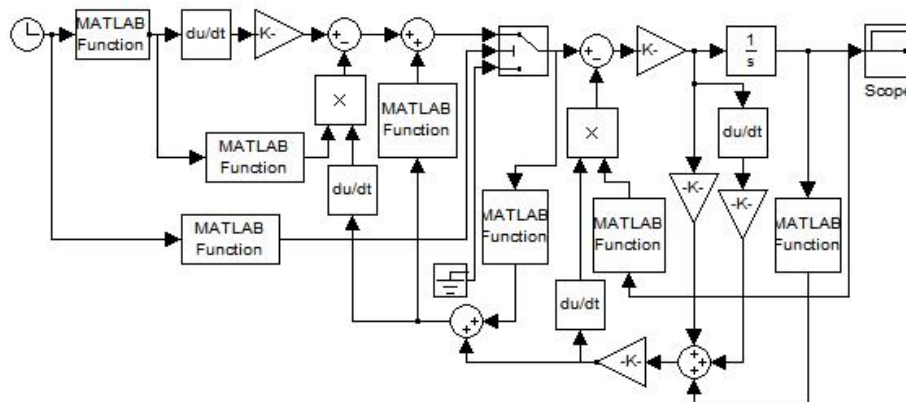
MATLAB Function

du/dt

-K-

+
-

+
+

MATLAB Function

×

MATLAB Function

du/dt

MATLAB Function

+
-

-K-

$\frac{1}{s}$

Scope

×

du/dt

MATLAB Function

MATLAB Function

-K-

-K-

MATLAB Function

MATLAB Function

du/dt

+
+

-K-

+
+
+